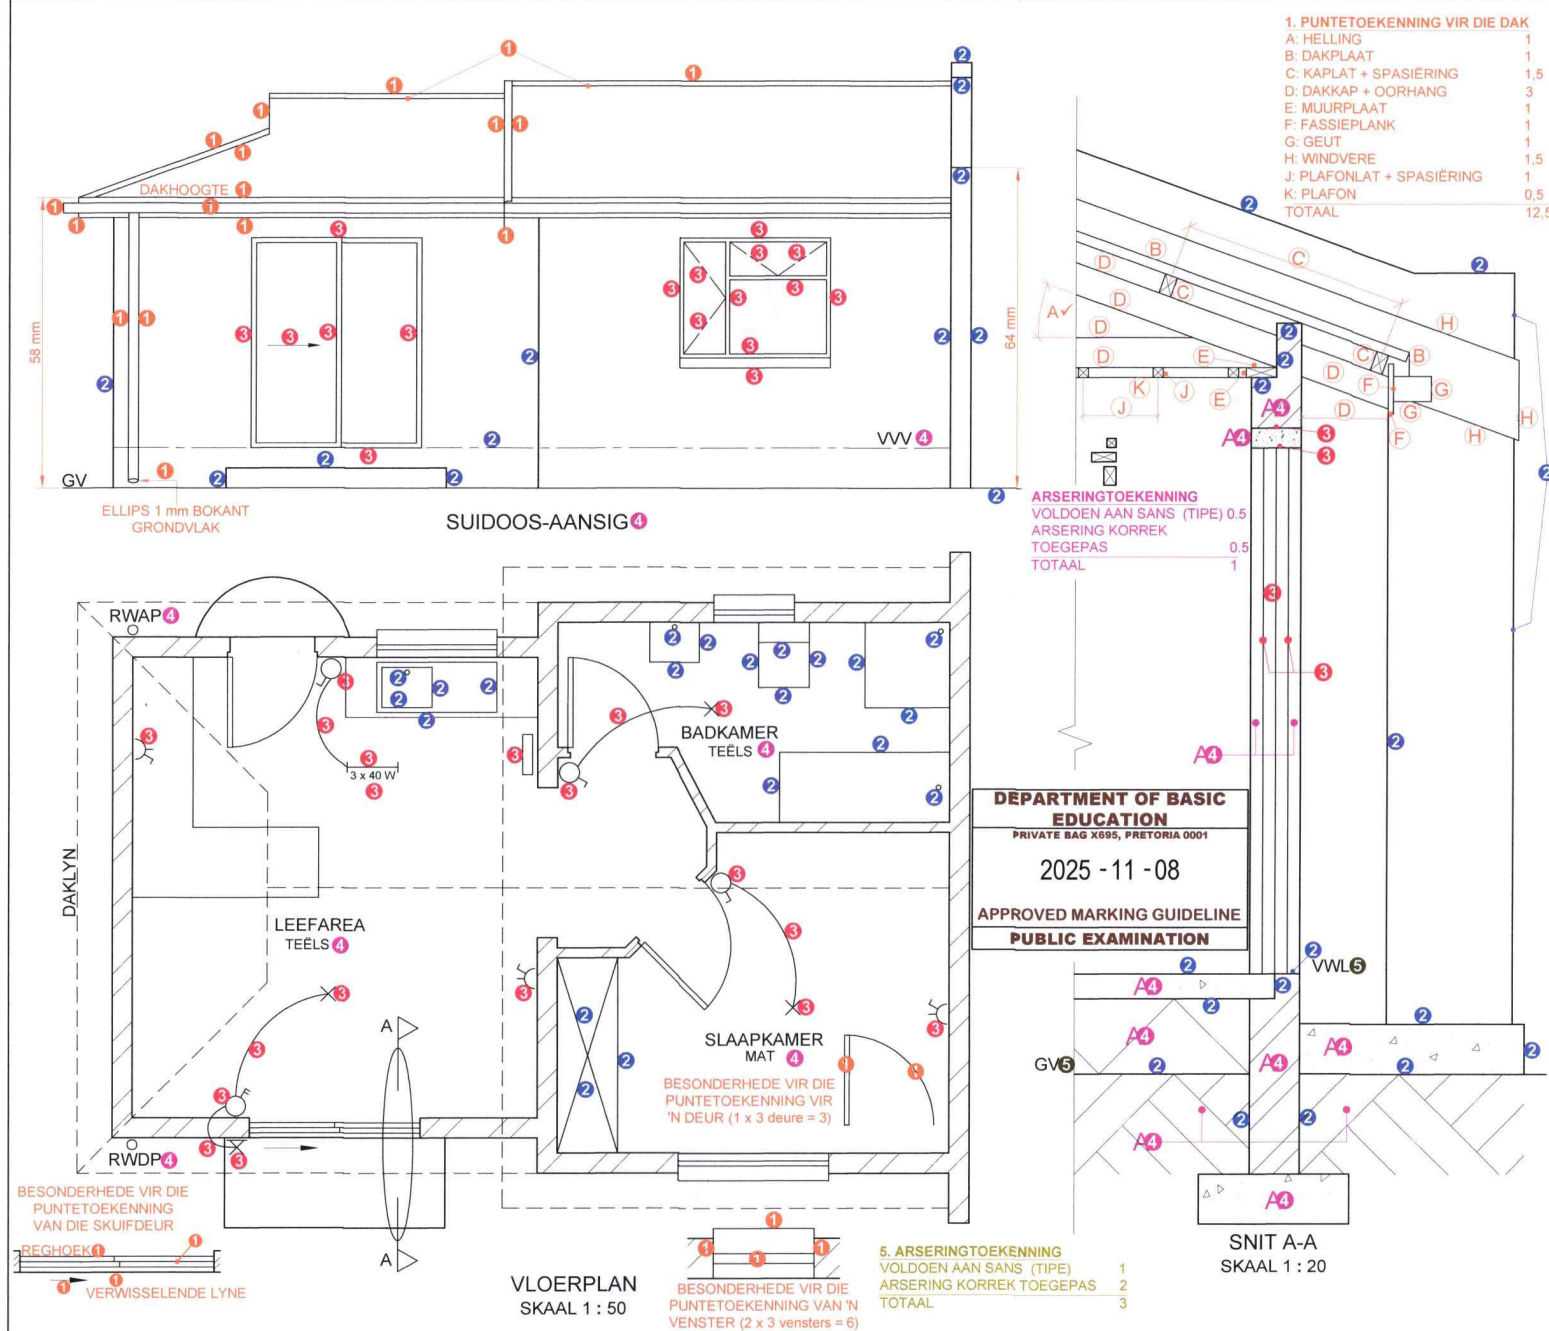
1. PUNTETOEKENNING VIR DIE DAK

| | |
|---|---|
| A: HELLING | 1 |
| B: DAKPLAAT | 1 |
| C: KAPLAT + SPASIËRING | 1,5 |
| D: DAKKAP + OORHANG | 3 |
| E: MUURPLAAT | 1 |
| F: FASSIEPLANK | 1 |
| G: GEUT | 1 |
| H: WINDVERE | 1,5 |
| J: PLAFONLAT + SPASIËRING | 1 |
| K: PLAFON | 0,5 |
| TOTAAL | 12,5 |

DAKHOOGTE 1

58 mm

64 mm

GV

ELLIPS 1 mm BOKANT GRONDVLAK

VVV 4

SUIDOOS-AANSIG 4

ARSERINGTOEKENNING
VOLDOEN AAN SANS (TIPE) 0.5
ARSERING KORREK TOEGEPAS 0.5
TOTAAL 1

RWAP 4

BADKAMER
TEËLS 4

3 x 40 W

DAKLYN

LEEFAREA
TEËLS 4

SLAAPKAMER
MAT 4

BESONDERHEDE VIR DIE PUNTETOEKENNING VIR 'N DEUR (1 x 3 deure = 3)

DEPARTMENT OF BASIC EDUCATION
PRIVATE BAG X695, PRETORIA 0001
2025 - 11 - 08
APPROVED MARKING GUIDELINE
PUBLIC EXAMINATION

VWL 5

GV 5

RWDP 4

A

A

BESONDERHEDE VIR DIE PUNTETOEKENNING VAN DIE SKUIFDEUR

REGHOEK 1

VERWISSELENDE LYNE

VLOERPLAN
SKAAL 1 : 50

BESONDERHEDE VIR DIE PUNTETOEKENNING VAN 'N VENSTER (2 x 3 vensters = 6)

5. ARSERINGTOEKENNING
VOLDOEN AAN SANS (TIPE) 1
ARSERING KORREK TOEGEPAS 2
TOTAAL 3

SNIT A-A
SKAAL 1 : 20